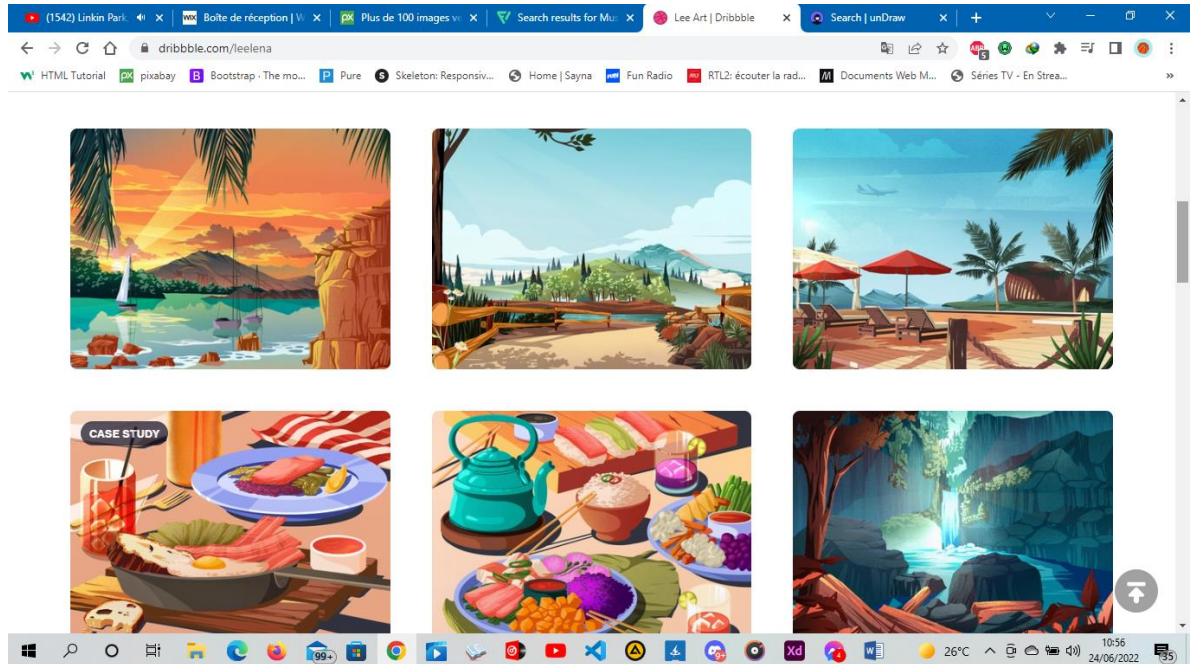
(1542) Linkin Park
Boîte de réception | W
Plus de 100 images v
Search results for Mu
Lee Art | Dribbble
Search | unDraw

dribbble.com/leelena

HTML Tutorial
pixabay
Bootstrap · The mo...
Pure
Skeleton: Responsiv...
Home | Sayna
Fun Radio
RTL2: écouter la rad...
Documents Web M...
Séries TV - En Strea...

CASE STUDY

99+
Xd
26°C
10:56
24/06/2022
35